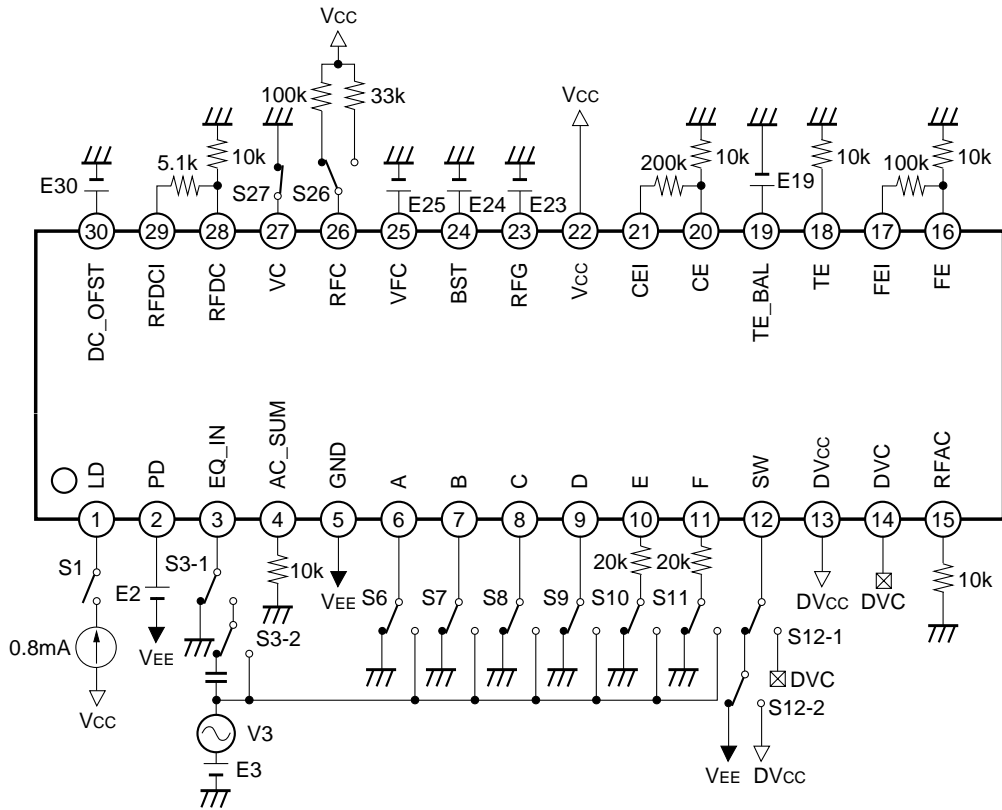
VCC
100k
33k
VCC
5.1k
10k
200k
10k
10k
100k
10k
E30
S27
S26
E25
E24
E23
E19
30
29
28
27
26
25
24
23
22
21
20
19
18
17
16
DC_OFST
RFDCI
RFDC
VC
RFC
VFC
BST
RFG
VCC
CEI
CE
TE_BAL
TE
FEI
FE
LD
PD
EQ_IN
AC_SUM
GND
A
B
C
D
E
F
SW
DVCC
DVC
RFAC
1
2
3
4
5
6
7
8
9
10
11
12
13
14
15
S1
E2
S3-1
10k
VEE
S6
S7
S8
S9
S10
S11
20k
20k
DVCC
DVC
10k
0.8mA
VEE
S3-2
S12-1
DVC
VCC
V3
S12-2
E3
VEE
DVCC